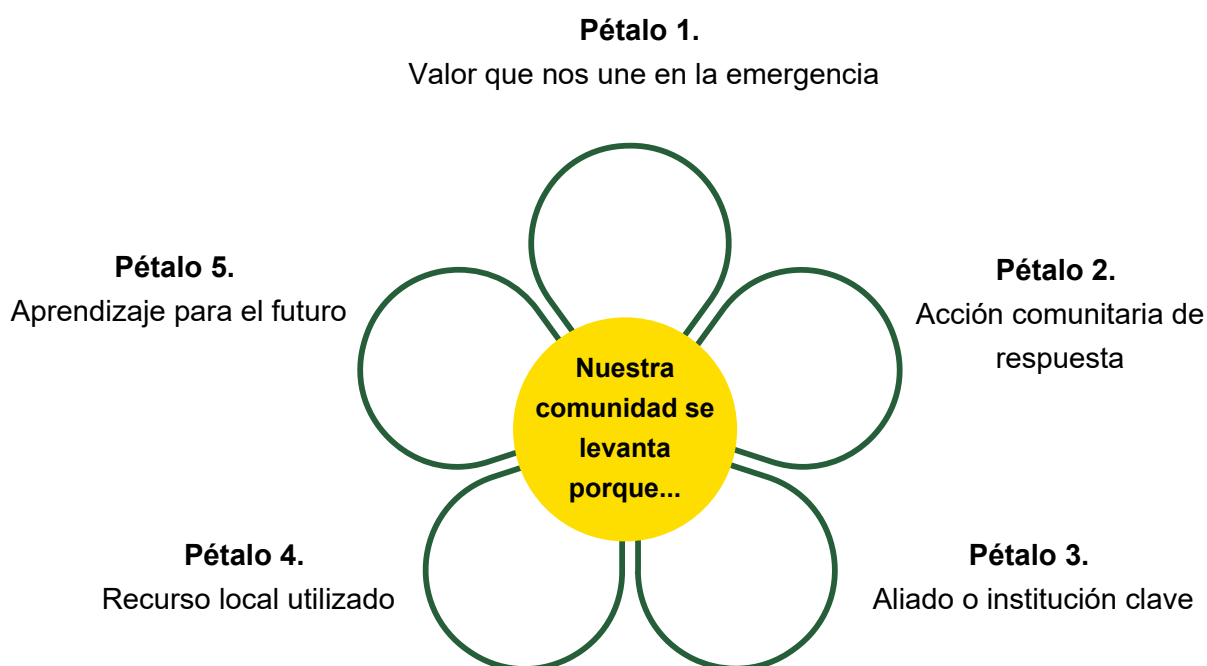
**Pétalo 1.**
Valor que nos une en la emergencia

**Pétalo 5.**
Aprendizaje para el futuro

**Pétalo 2.**
Acción comunitaria de respuesta

**Nuestra comunidad se levanta porque...**

**Pétalo 4.**
Recurso local utilizado

**Pétalo 3.**
Aliado o institución clave